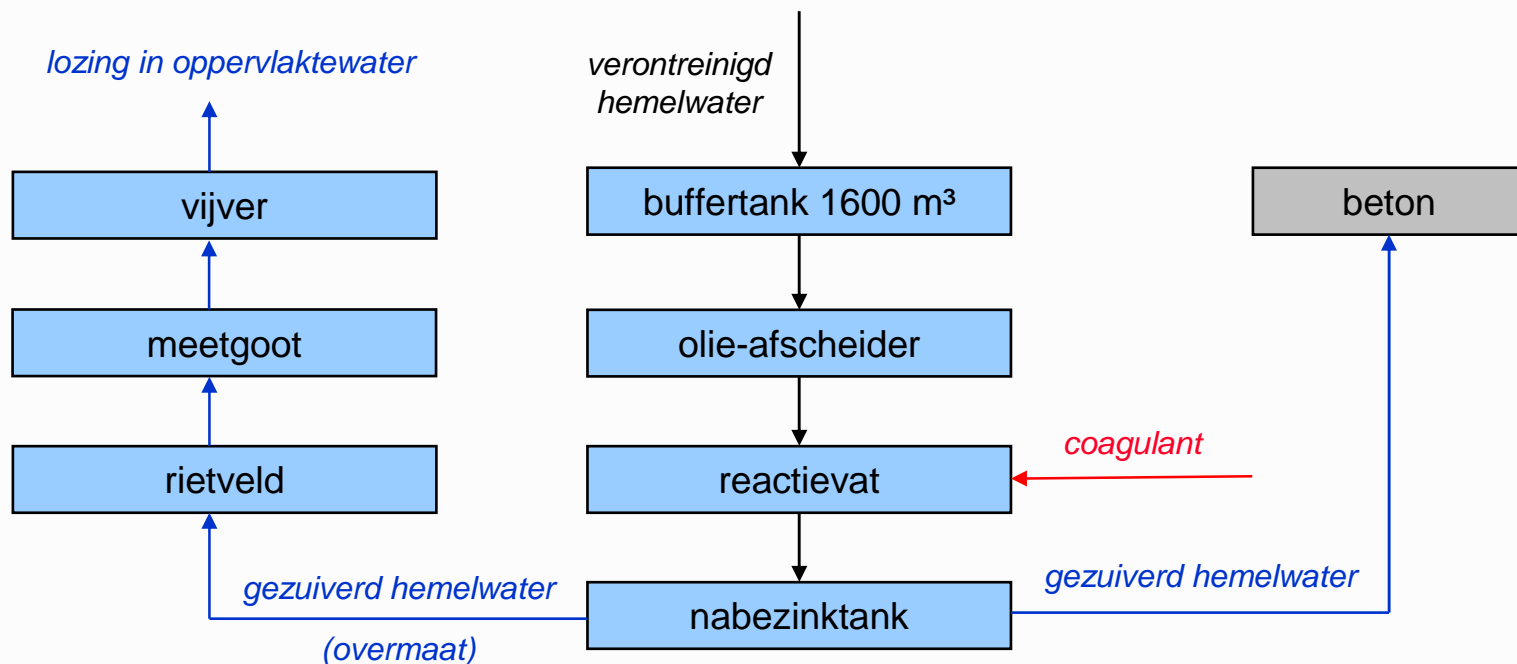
lozing in oppervlaktewater

verontreinigd hemelwater

vijver

buffertank 1600 m³

beton

meetgoot

olie-afscheider

coagulant

rietveld

reactievat

gezuiverd hemelwater

(overmaat)

nabezinktank

gezuiverd hemelwater